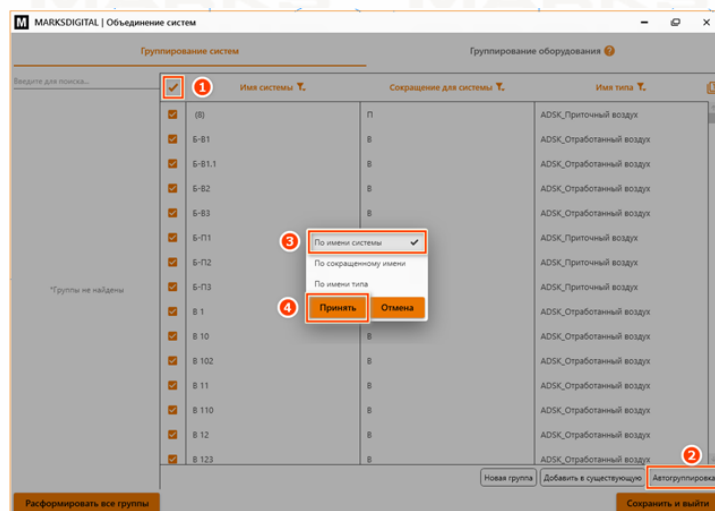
M MARKSDIGITAL | Объединение систем

Группирование систем

Группирование оборудования ?

Введите для поиска...

*Группы не найдены

1

| | Имя системы | Сокращение для системы | Имя типа |
|---|---|---|---|
| ✓ | (В) | П | ADSK_Приточный воздух |
| ✓ | Б-В1 | В | ADSK_Отработанный воздух |
| ✓ | Б-В1.1 | В | ADSK_Отработанный воздух |
| ✓ | Б-В2 | В | ADSK_Отработанный воздух |
| ✓ | Б-В3 | В | ADSK_Отработанный воздух |
| ✓ | Б-П1 | | ADSK_Приточный воздух |
| ✓ | Б-П2 | | ADSK_Приточный воздух |
| ✓ | Б-П3 | | ADSK_Приточный воздух |
| ✓ | В 1 | | ADSK_Отработанный воздух |
| ✓ | В 10 | В | ADSK_Отработанный воздух |
| ✓ | В 102 | В | ADSK_Отработанный воздух |
| ✓ | В 11 | В | ADSK_Отработанный воздух |
| ✓ | В 110 | В | ADSK_Отработанный воздух |
| ✓ | В 12 | В | ADSK_Отработанный воздух |
| ✓ | В 123 | В | ADSK_Отработанный воздух |

3 По имени системы ✓

По сокращенному имени

По имени типа

4 Принять Отмена

Новая группа

Добавить в существующую

2 Автогруппировка

Расформировать все группы

Сохранить и выйти